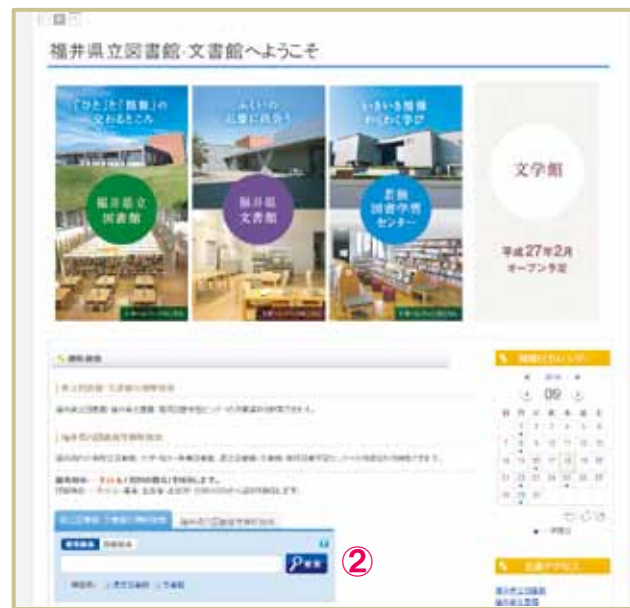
福井県立図書館·文書館へようこそ

「ひと」と「情報」の交わるところ

福井県立図書館

ふくいの記憶に出会う

福井県文書館

いきいき情報わくわく学び

若狭図書学習センター

文学館

平成27年2月オープン予定

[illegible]

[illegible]

09

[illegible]

②